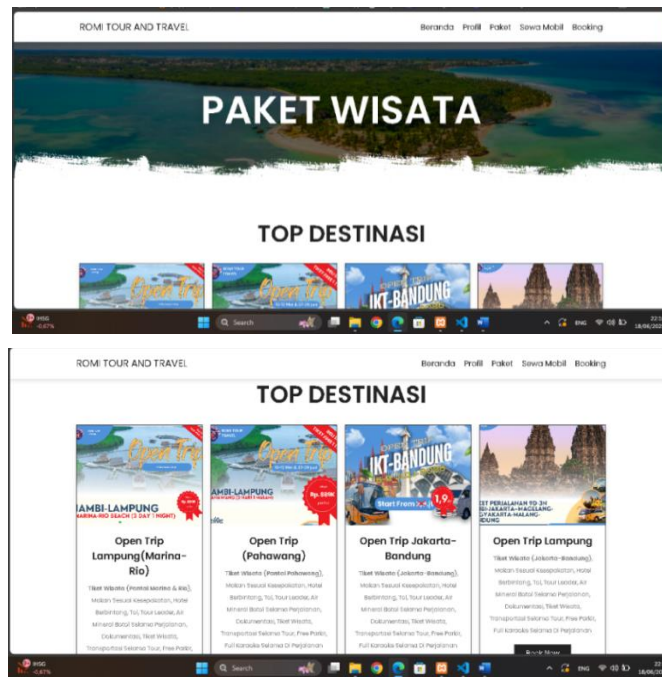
ROMI TOUR AND TRAVEL

Beranda Profil Paket Sewa Mobil Booking

PAKET WISATA

TOP DESTINASI

Open Trip

Open Trip

JKT-BANDUNG

IHSG -0,67%

Search

ENG

ROMI TOUR AND TRAVEL

Beranda Profil Paket Sewa Mobil Booking

TOP DESTINASI

Open Trip

AMBI-LAMPUNG

MARINA-RIO BEACH (2 DAY 1 NIGHT)

Open Trip

AMBI-LAMPUNG

JKT-BANDUNG

Start From

Open Trip Lampung(Marina-Rio)

Tiket Wisata (Pantai Marina & Rio), Makan Sesuai Kesepakatan, Hotel Berbintang, Tol, Tour Leader, Air Mineral Botol Selama Perjalanan, Dokumentasi, Tiket Wisata, Transportasi Selama Tour, Free Parkir,

Open Trip (Pahawang)

Tiket Wisata (Pantai Pahawang), Makan Sesuai Kesepakatan, Hotel Berbintang, Tol, Tour Leader, Air Mineral Botol Selama Perjalanan, Dokumentasi, Tiket Wisata, Transportasi Selama Tour, Free Parkir, Full Karaoke Selama Di Perjalanan

Open Trip Jakarta-Bandung

Tiket Wisata (Jakarta-Bandung), Makan Sesuai Kesepakatan, Hotel Berbintang, Tol, Tour Leader, Air Mineral Botol Selama Perjalanan, Dokumentasi, Tiket Wisata, Transportasi Selama Tour, Free Parkir, Full Karaoke Selama Di Perjalanan

Open Trip Lampung

Tiket Wisata (Jakarta-Bandung), Makan Sesuai Kesepakatan, Hotel Berbintang, Tol, Tour Leader, Air Mineral Botol Selama Perjalanan, Dokumentasi, Tiket Wisata, Transportasi Selama Tour, Free Parkir, Full Karaoke Selama Di Perjalanan

Book Now

IHSG -0,67%

Search

ENG